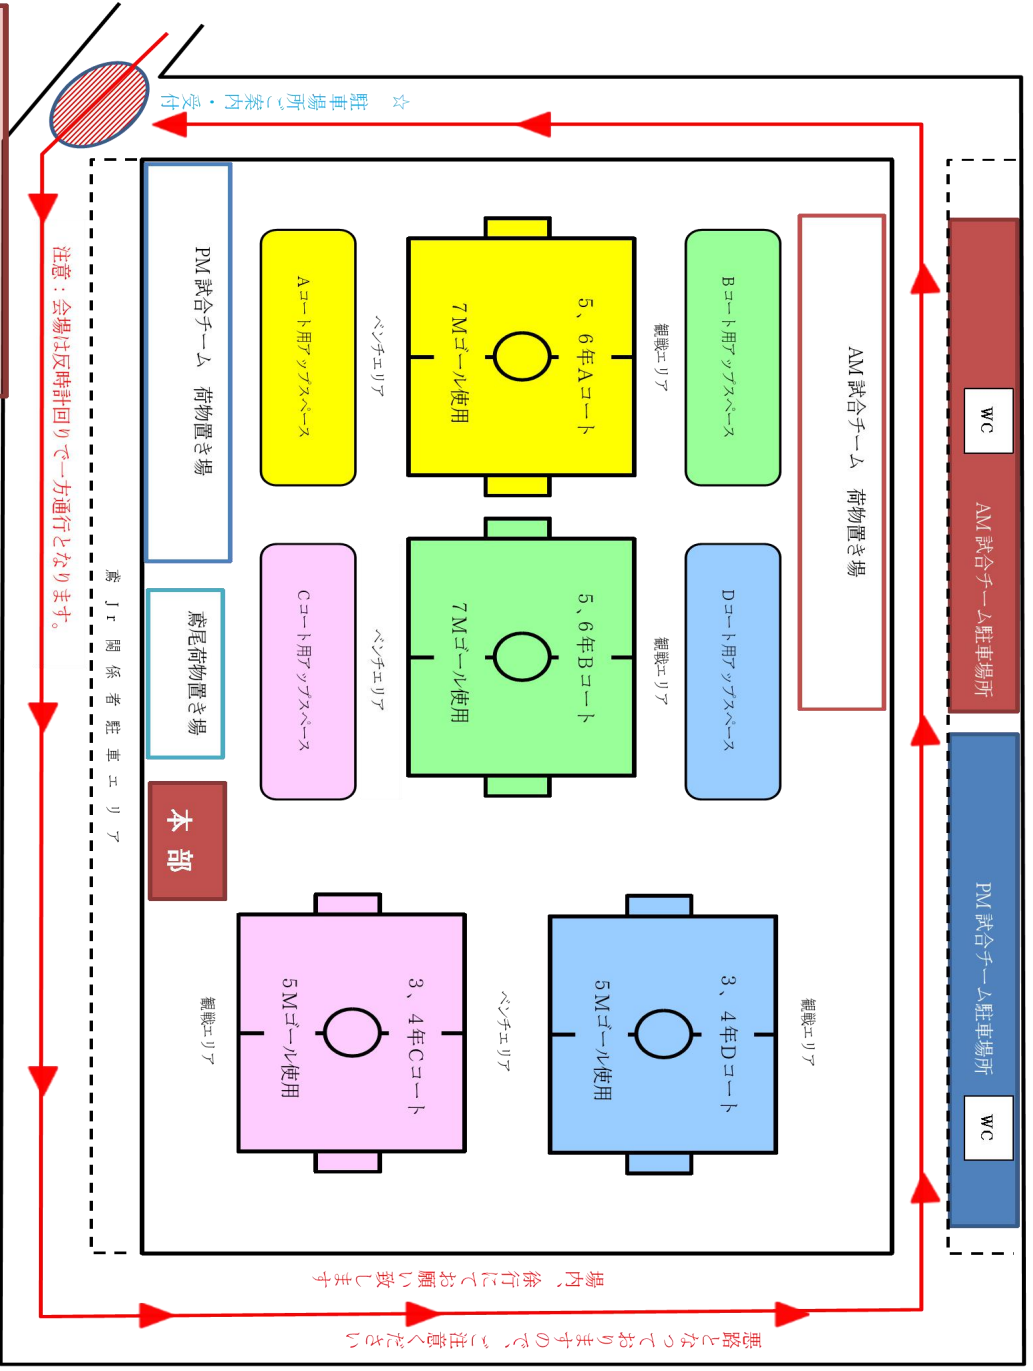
☆駐車場所ご案内・受付

注意：会場は反時計回りで一方通行となります。

PM試合チーム　荷物置き場

Aコート用アップスペース

ベンチエリア

5、6年Aコート

7Mゴール使用

観戦エリア

Bコート用アップスペース

AM試合チーム　荷物置き場

鳶尾荷物置き場

Cコート用アップスペース

ベンチエリア

5、6年Bコート

7Mゴール使用

観戦エリア

Dコート用アップスペース

鳶Jr関係者駐車エリア

本部

WC

AM試合チーム駐車場所

観戦エリア

3、4年Cコート

5Mゴール使用

ベンチエリア

3、4年Dコート

5Mゴール使用

観戦エリア

PM試合チーム駐車場所

WC

場内、係付にてお願い致します

悪路となっておりますので、ご注意ください